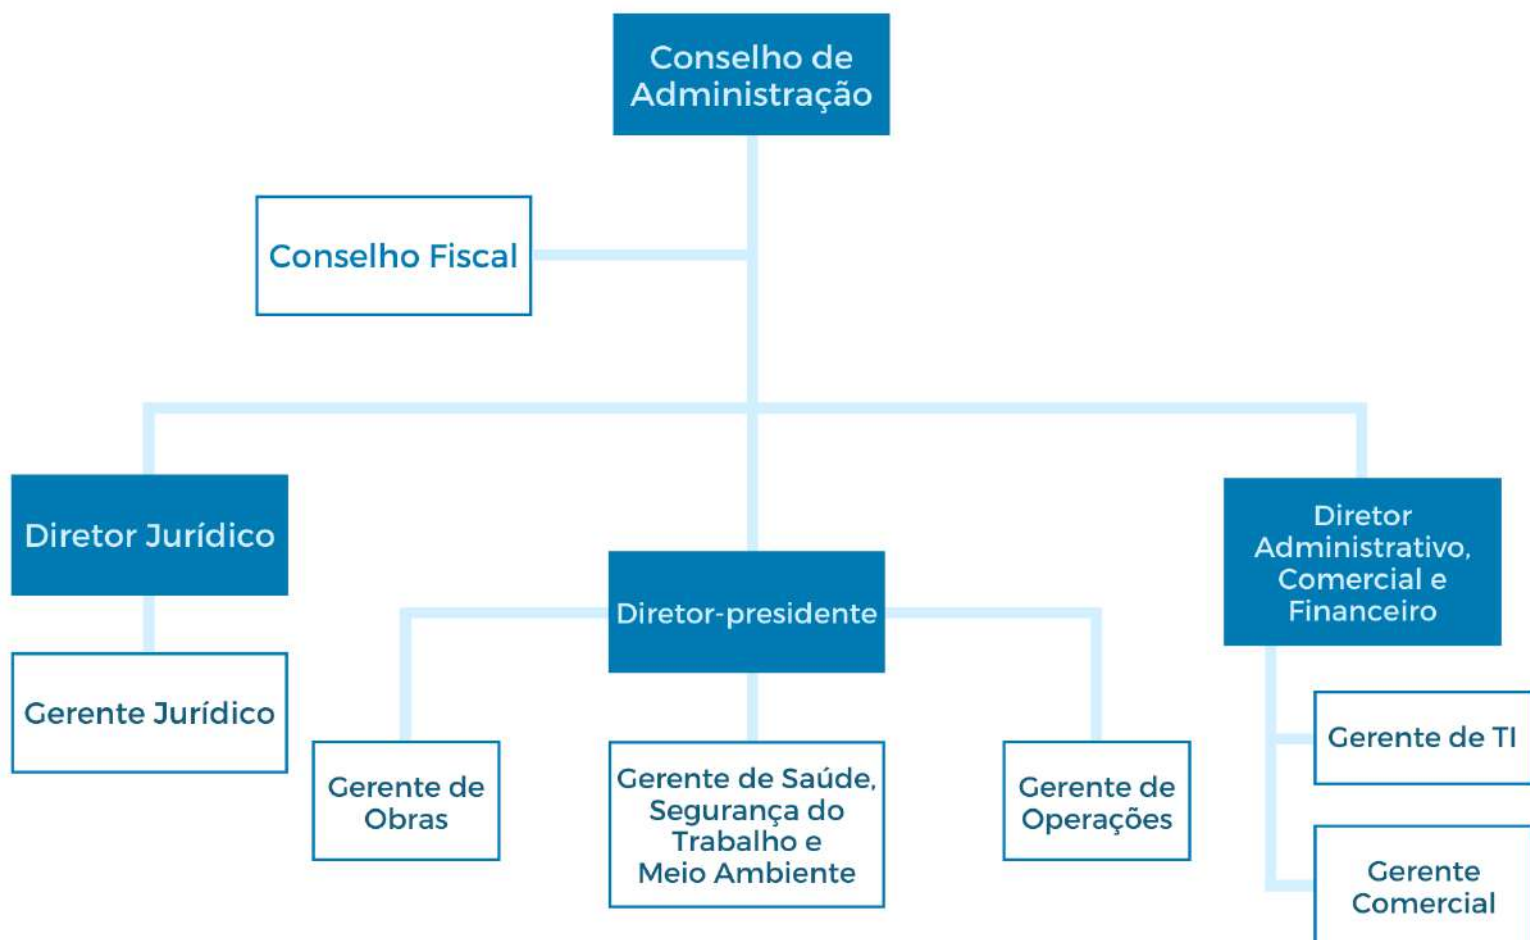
Conselho de Administração

Conselho Fiscal

Diretor Jurídico

Gerente Jurídico

Diretor-presidente

Gerente de Obras

Gerente de Saúde, Segurança do Trabalho e Meio Ambiente

Gerente de Operações

Diretor Administrativo, Comercial e Financeiro

Gerente de TI

Gerente Comercial